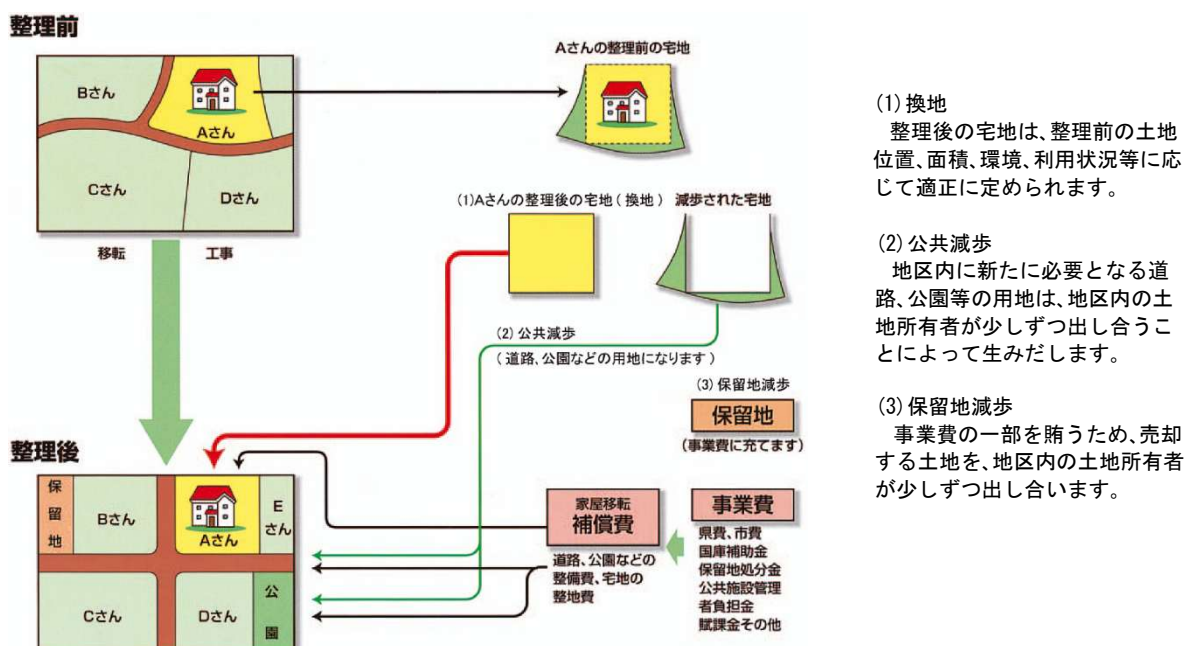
整理前

Bさん

Aさん

Cさん

Dさん

移転

工事

Aさんの整理前の宅地

(1)Aさんの整理後の宅地（換地）

減歩された宅地

(2) 公共減歩

（道路、公園などの用地になります）

(3) 保留地減歩

保留地

（事業費に充てます）

整理後

保留地

Bさん

Aさん

Eさん

Cさん

Dさん

公園

家屋移転
補償費

道路、公園などの整備費、宅地の整地費

事業費

県費、市費
国庫補助金
保留地処分金
公共施設管理者負担金
賦課金その他

(1) 換地
整理後の宅地は、整理前の土地位置、面積、環境、利用状況等に応じて適正に定められます。

(2) 公共減歩
地区内に新たに必要となる道路、公園等の用地は、地区内の土地所有者が少しずつ出し合うことによって生みだします。

(3) 保留地減歩
事業費の一部を賄うため、売却する土地を、地区内の土地所有者が少しずつ出し合います。